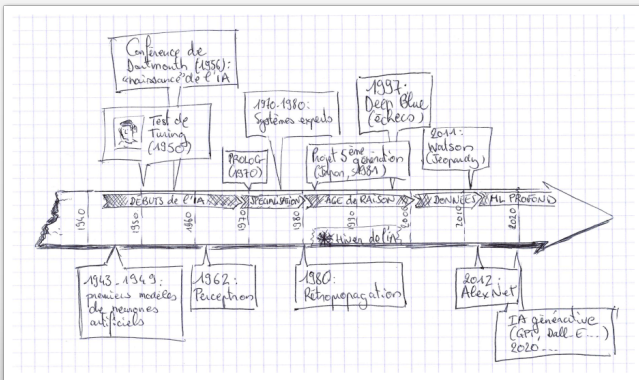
Conférence de Dartmouth (1956) : naissance de l'IA

Test de Turing (1950)

PROLOG (1970)

1970-1980 : Systèmes experts

Projet 5ème génération (Japon, 1981)

1997 : Deep Blue (échecs)

2011 : Watson (Jeopardy)

1940

1950

1960

1970

1980

1990

2000

2010

2020

DEBUTS de l'IA

SPECIALISATION

AGE de RAISON

DONNEES

ML PROFOND

Hiver de l'IA

1943-1949 : premiers modèles de neurones artificiels

1962 : Perceptron

1980 : Rétropropagation

2012 : AlexNet

IA générative (GPT, Dall-E ...) 2020 ...